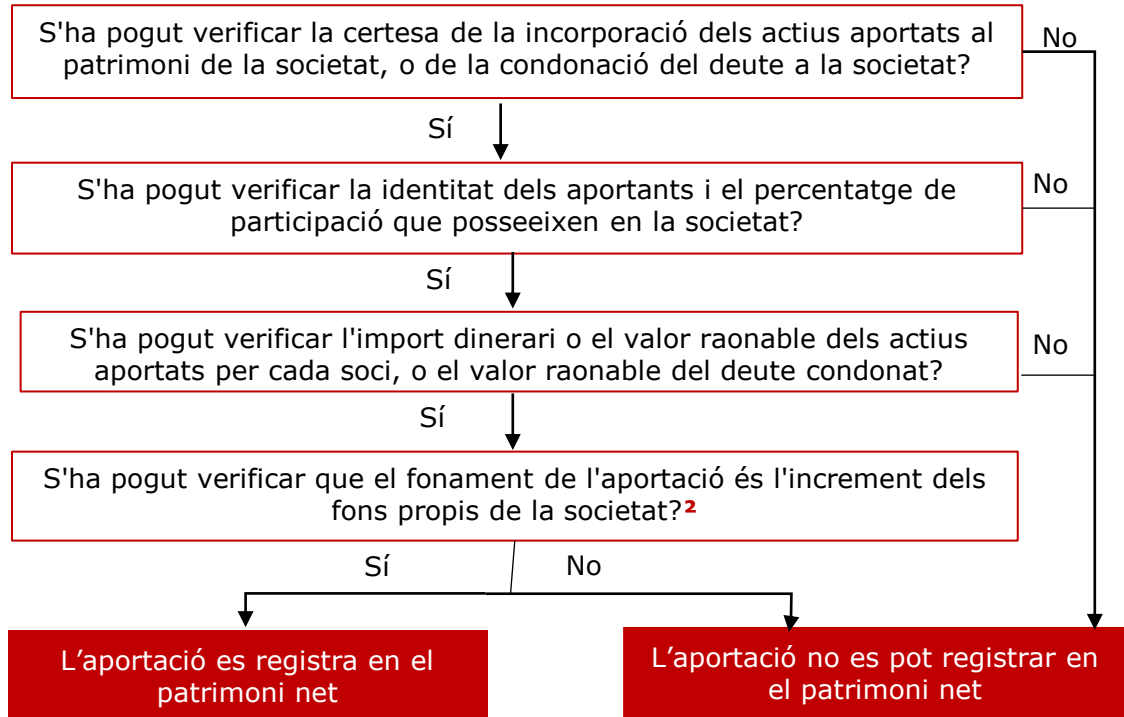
S'ha pogut verificar la certesa de la incorporació dels actius aportats al patrimoni de la societat, o de la condonació del deute a la societat?

No

Sí

S'ha pogut verificar la identitat dels aportants i el percentatge de participació que posseeixen en la societat?

No

Sí

S'ha pogut verificar l'import dinerari o el valor raonable dels actius aportats per cada soci, o el valor raonable del deute condonat?

No

Sí

S'ha pogut verificar que el fonament de l'aportació és l'increment dels fons propis de la societat?$^{2}$

Sí

No

L’aportació es registra en el patrimoni net

L’aportació no es pot registrar en el patrimoni net